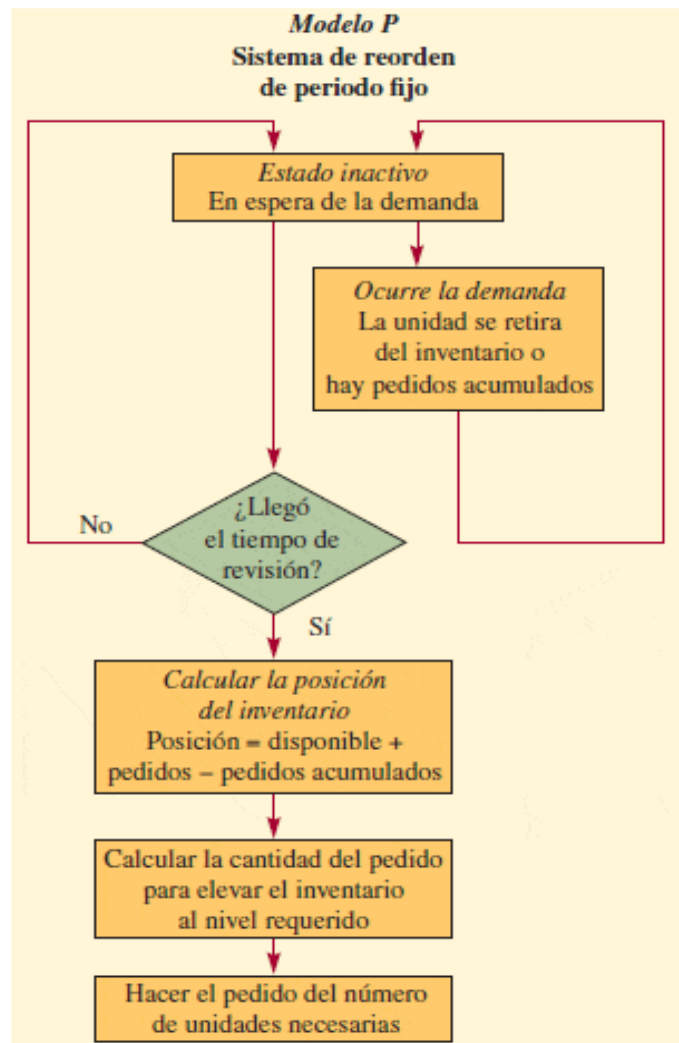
Modelo P
Sistema de reorden de periodo fijo

Estado inactivo
En espera de la demanda

Ocurre la demanda
La unidad se retira del inventario o hay pedidos acumulados

No

¿Llegó el tiempo de revisión?

Sí

Calcular la posición del inventario
Posición = disponible + pedidos − pedidos acumulados

Calcular la cantidad del pedido para elevar el inventario al nivel requerido

Hacer el pedido del número de unidades necesarias